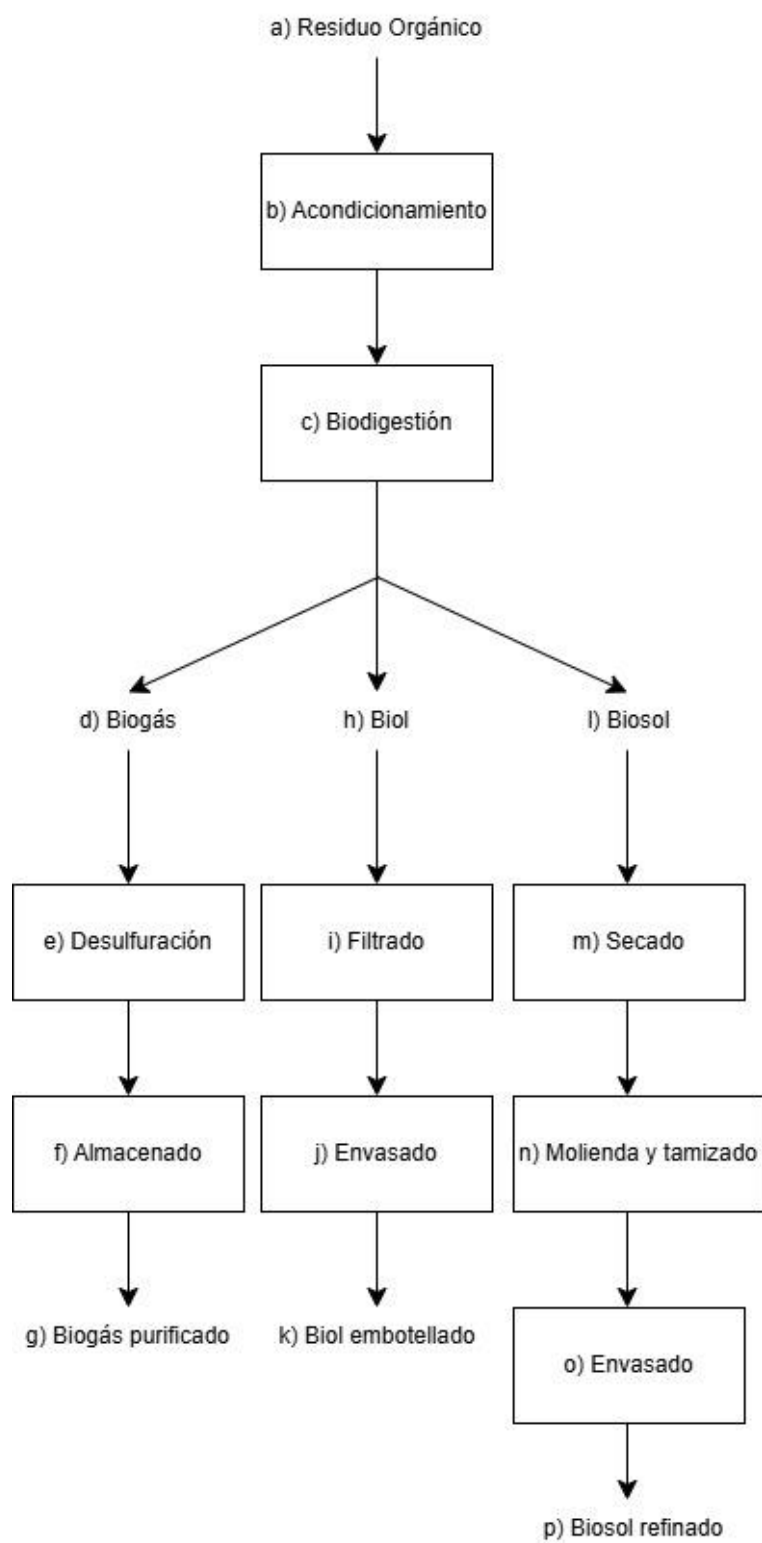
a) Residuo Orgánico

b) Acondicionamiento

c) Biodigestión

d) Biogás

h) Biol

l) Biosol

e) Desulfuración

f) Almacenado

g) Biogás purificado

i) Filtrado

j) Envasado

k) Biol embotellado

m) Secado

n) Molienda y tamizado

o) Envasado

p) Biosol refinado